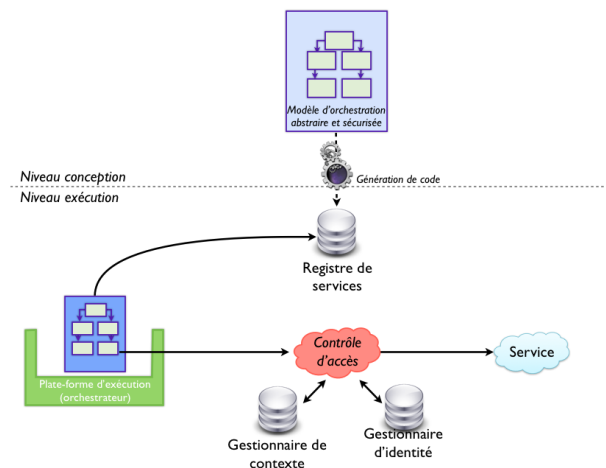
Modèle d'orchestration abstraire et sécurisée

Génération de code

Niveau conception

Niveau exécution

Registre de services

Plate-forme d'exécution (orchestrateur)

Contrôle d'accès

Service

Gestionnaire de contexte

Gestionnaire d'identité